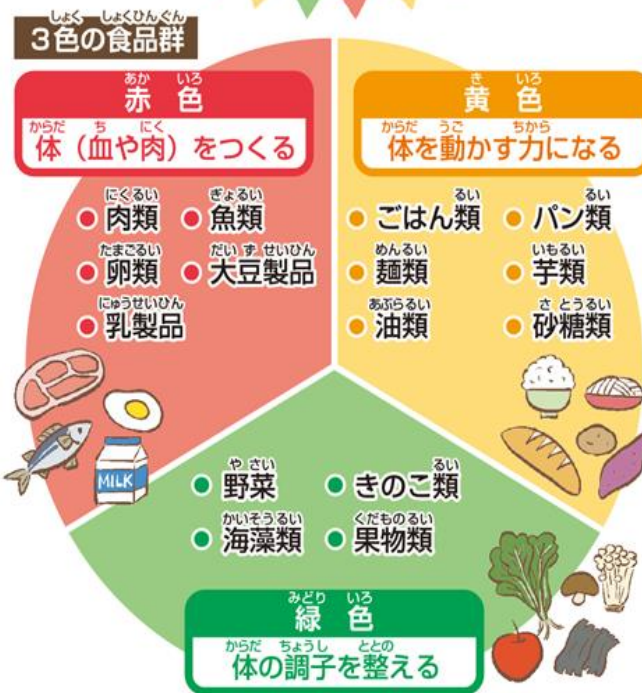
3色の食品群
しょく しょくひんぐん

赤色
あか いろ
体(血や肉)をつくる
からだ ち にく

● 肉類 ● 魚類
にくるい ぎょるい
● 卵類 ● 大豆製品
たまごるい だいず せいひん
● 乳製品
にゅうせいひん

黄色
き いろ
体を動かす力になる
からだ うご ちから

● ごはん類 ● パン類
るい るい
● 麺類 ● 芋類
めんるい いもるい
● 油類 ● 砂糖類
あぶらるい さとうるい

MILK

● 野菜 ● きのこ類
やさい るい
● 海藻類 ● 果物類
かいそうるい くだものるい

緑色
みどり いろ
体の調子を整える
からだ ちょうし ととの